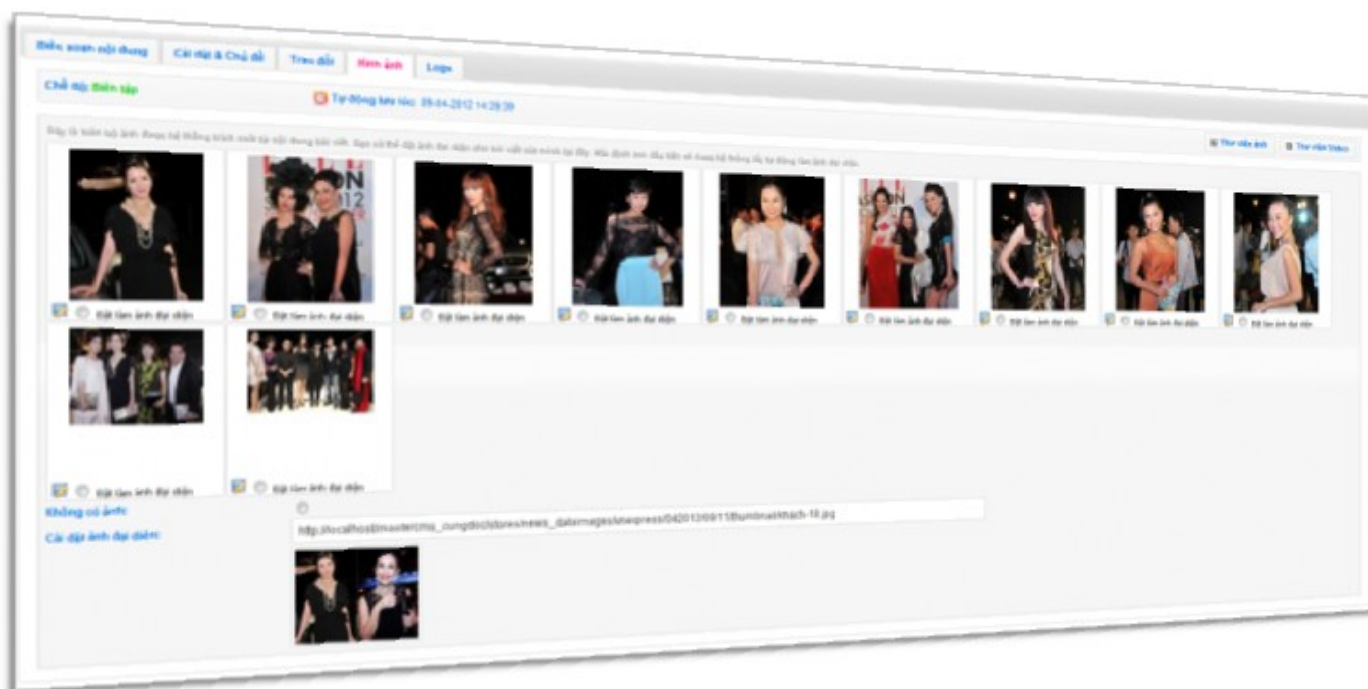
Biên soạn nội dung | Cài đặt & Chủ đề | Trao đổi | Xem ảnh | Logs

Chế độ: Biên tập

Tự động lưu lúc: 09-04-2012 14:28:39

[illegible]

Thư viện ảnh | Thư viện Video

Đặt làm ảnh đại diện

Đặt làm ảnh đại diện

Đặt làm ảnh đại diện

Đặt làm ảnh đại diện

Đặt làm ảnh đại diện

Đặt làm ảnh đại diện

Đặt làm ảnh đại diện

Đặt làm ảnh đại diện

Đặt làm ảnh đại diện

Đặt làm ảnh đại diện

Đặt làm ảnh đại diện

Không có ảnh:

Cài đặt ảnh đại diện:

http://localhost/mastercms_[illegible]/stores/news_dataimages/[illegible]/042012/09/11/thumbnail/khach-18.jpg